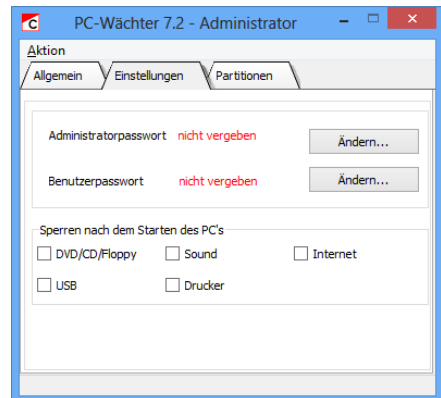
PC-Wächter 7.2 - Administrator

Aktion

Allgemein
Einstellungen
Partitionen

Administratorpasswort nicht vergeben Ändern...

Benutzerpasswort nicht vergeben Ändern...

Sperren nach dem Starten des PC's

DVD/CD/Floppy
Sound
Internet
USB
Drucker